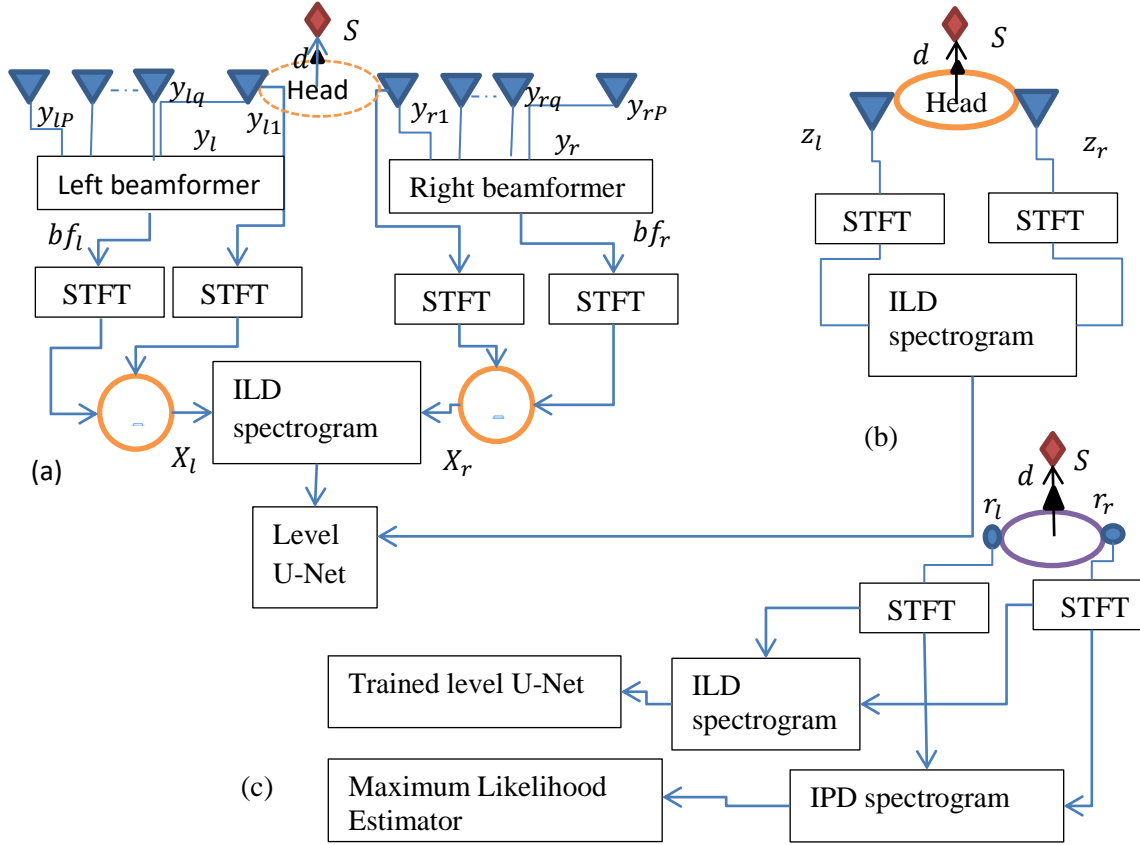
$S$
$d$
Head
$y_{lP}$ $y_{lq}$ $y_{l1}$ $y_l$
$y_{r1}$ $y_{rq}$ $y_{rP}$ $y_r$
Left beamformer
Right beamformer
$bf_l$
$bf_r$
STFT
STFT
STFT
STFT
ILD spectrogram
$X_l$
$X_r$
(a)
Level U-Net

$S$
$d$
Head
$z_l$
$z_r$
STFT
STFT
ILD spectrogram
(b)

$S$
$d$
$r_l$
$r_r$
STFT
STFT
Trained level U-Net
ILD spectrogram
(c)
Maximum Likelihood Estimator
IPD spectrogram